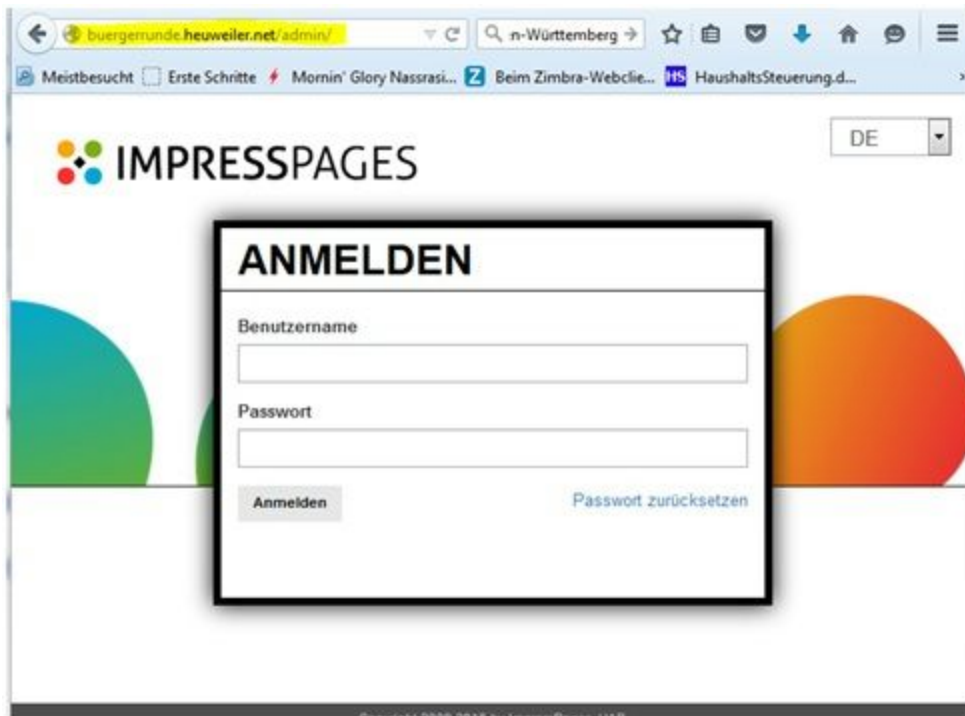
buergerrunde.heuweiler.net/admin/

n-Württemberg

Meistbesucht Erste Schritte Mornin' Glory Nassrasi... Beim Zimbra-Webclie... HaushaltsSteuerung.d...

IMPRESSPAGES

DE

ANMELDEN

Benutzername

Passwort

Anmelden

Passwort zurücksetzen

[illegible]